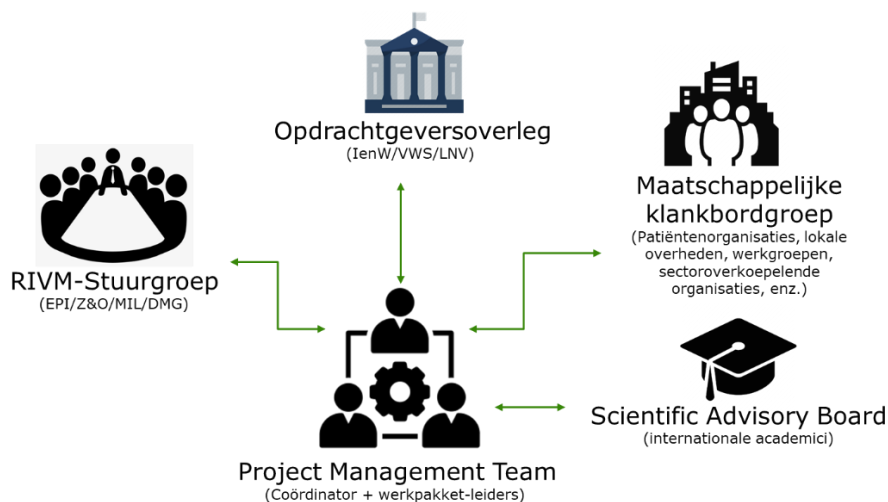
Opdrachtgeversoverleg
(IenW/VWS/LNV)

RIVM-Stuurgroep
(EPI/Z&O/MIL/DMG)

Maatschappelijke klankbordgroep
(Patiëntenorganisaties, lokale overheden, werkgroepen, sectoroverkoepelende organisaties, enz.)

Scientific Advisory Board
(internationale academici)

Project Management Team
(Coördinator + werkpakket-leiders)